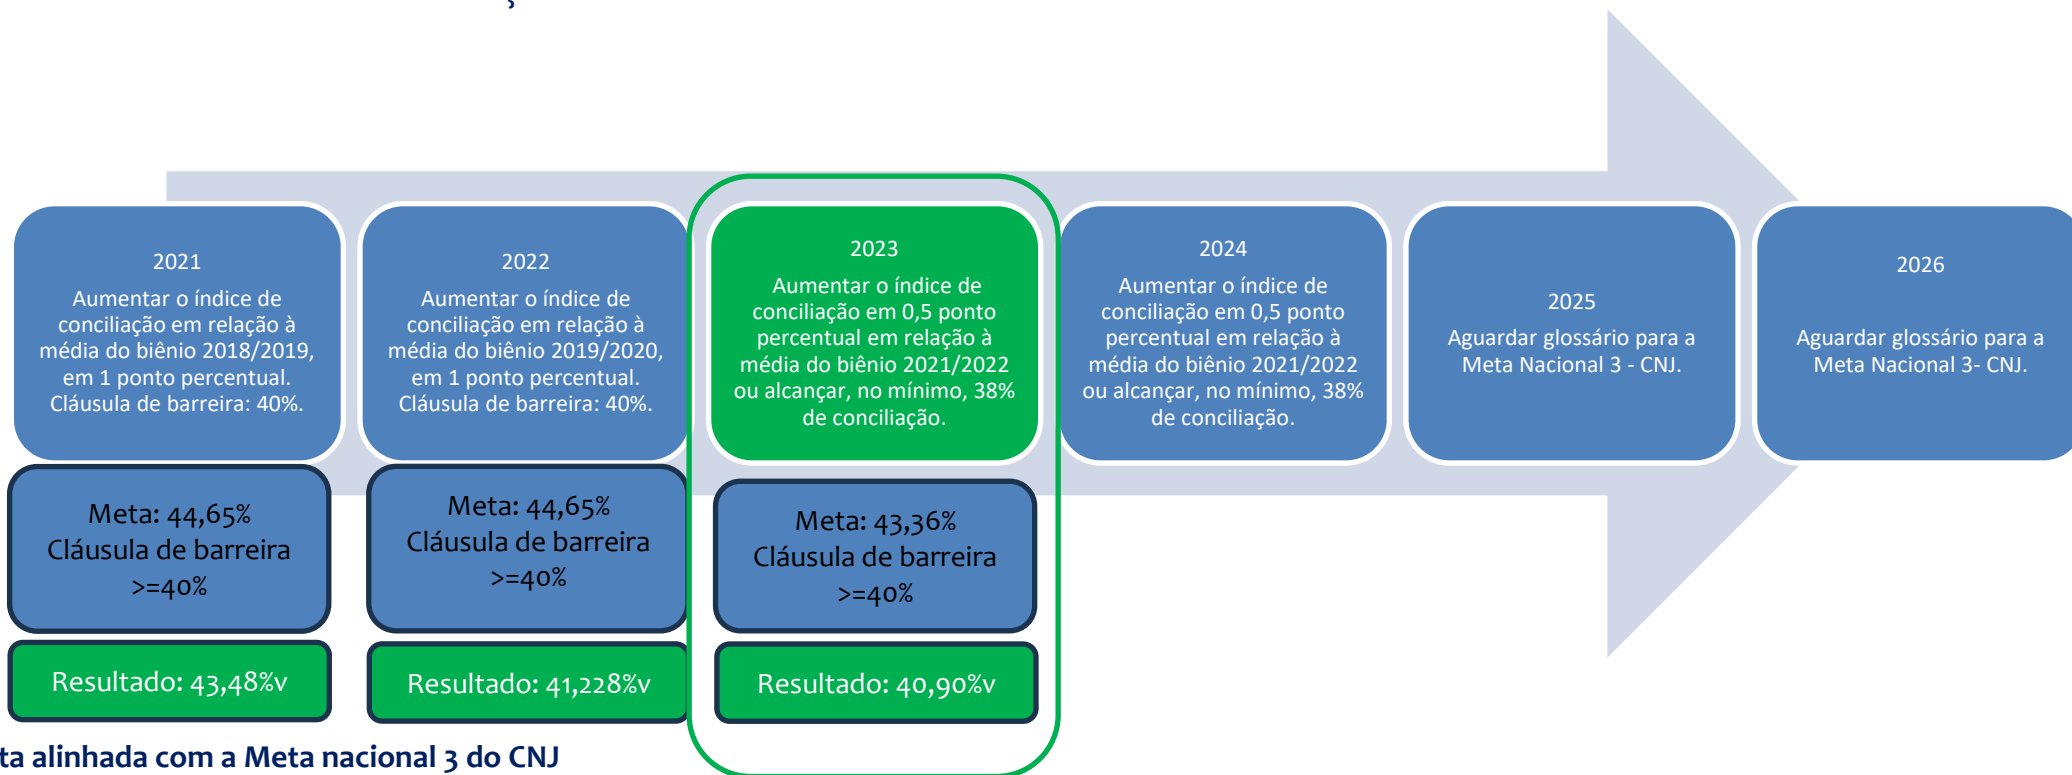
2021
Aumentar o índice de conciliação em relação à média do biênio 2018/2019, em 1 ponto percentual. Cláusula de barreira: 40%.

2022
Aumentar o índice de conciliação em relação à média do biênio 2019/2020, em 1 ponto percentual. Cláusula de barreira: 40%.

2023
Aumentar o índice de conciliação em 0,5 ponto percentual em relação à média do biênio 2021/2022 ou alcançar, no mínimo, 38% de conciliação.

2024
Aumentar o índice de conciliação em 0,5 ponto percentual em relação à média do biênio 2021/2022 ou alcançar, no mínimo, 38% de conciliação.

2025
Aguardar glossário para a Meta Nacional 3 - CNJ.

2026
Aguardar glossário para a Meta Nacional 3- CNJ.

Meta: 44,65%
Cláusula de barreira >=40%

Meta: 44,65%
Cláusula de barreira >=40%

Meta: 43,36%
Cláusula de barreira >=40%

Resultado: 43,48%v

Resultado: 41,228%v

Resultado: 40,90%v

ta alinhada com a Meta nacional 3 do CNJ